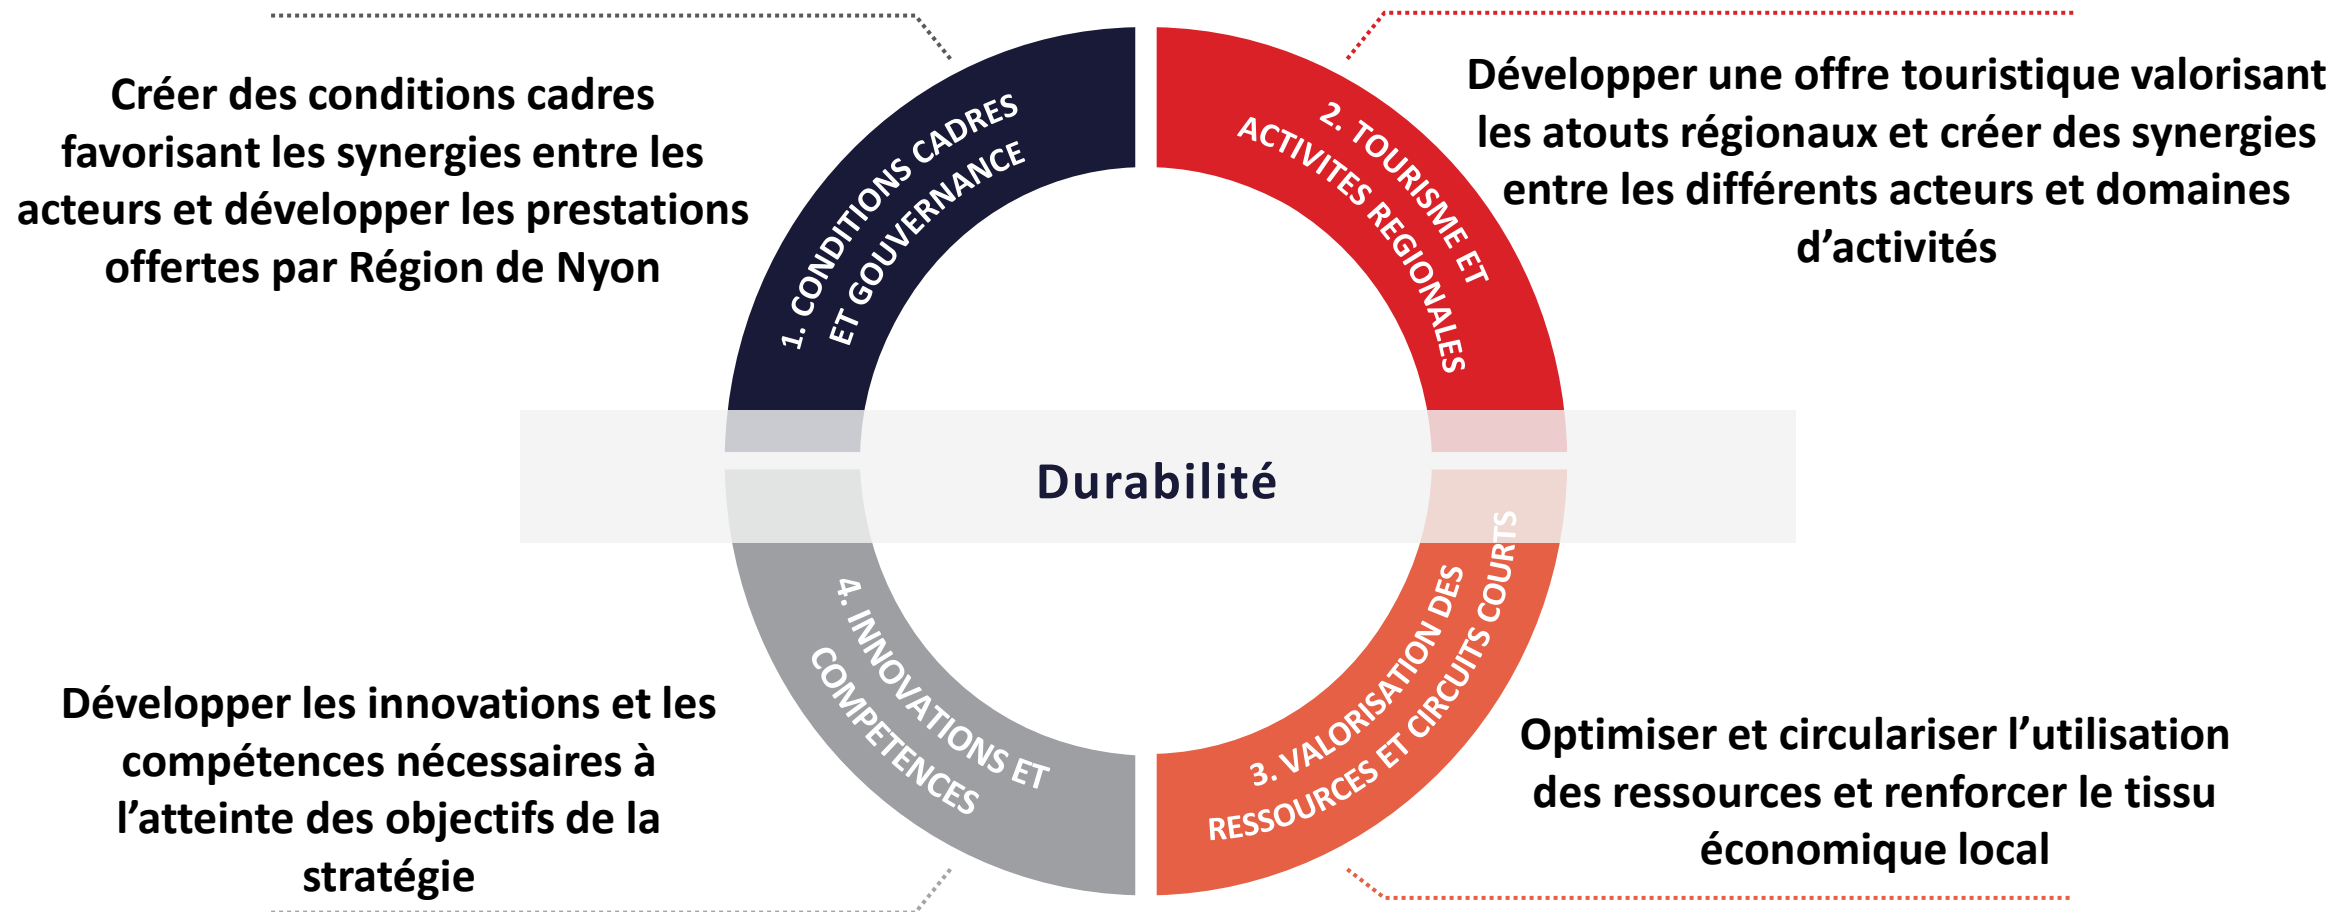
Créer des conditions cadres favorisant les synergies entre les acteurs et développer les prestations offertes par Région de Nyon

1. CONDITIONS CADRES ET GOUVERNANCE

2. TOURISME ET ACTIVITES REGIONALES

Développer une offre touristique valorisant les atouts régionaux et créer des synergies entre les différents acteurs et domaines d'activités

Durabilité

4. INNOVATIONS ET COMPETENCES

3. VALORISATION DES RESSOURCES ET CIRCUITS COURTS

Développer les innovations et les compétences nécessaires à l'atteinte des objectifs de la stratégie

Optimiser et circulariser l'utilisation des ressources et renforcer le tissu économique local